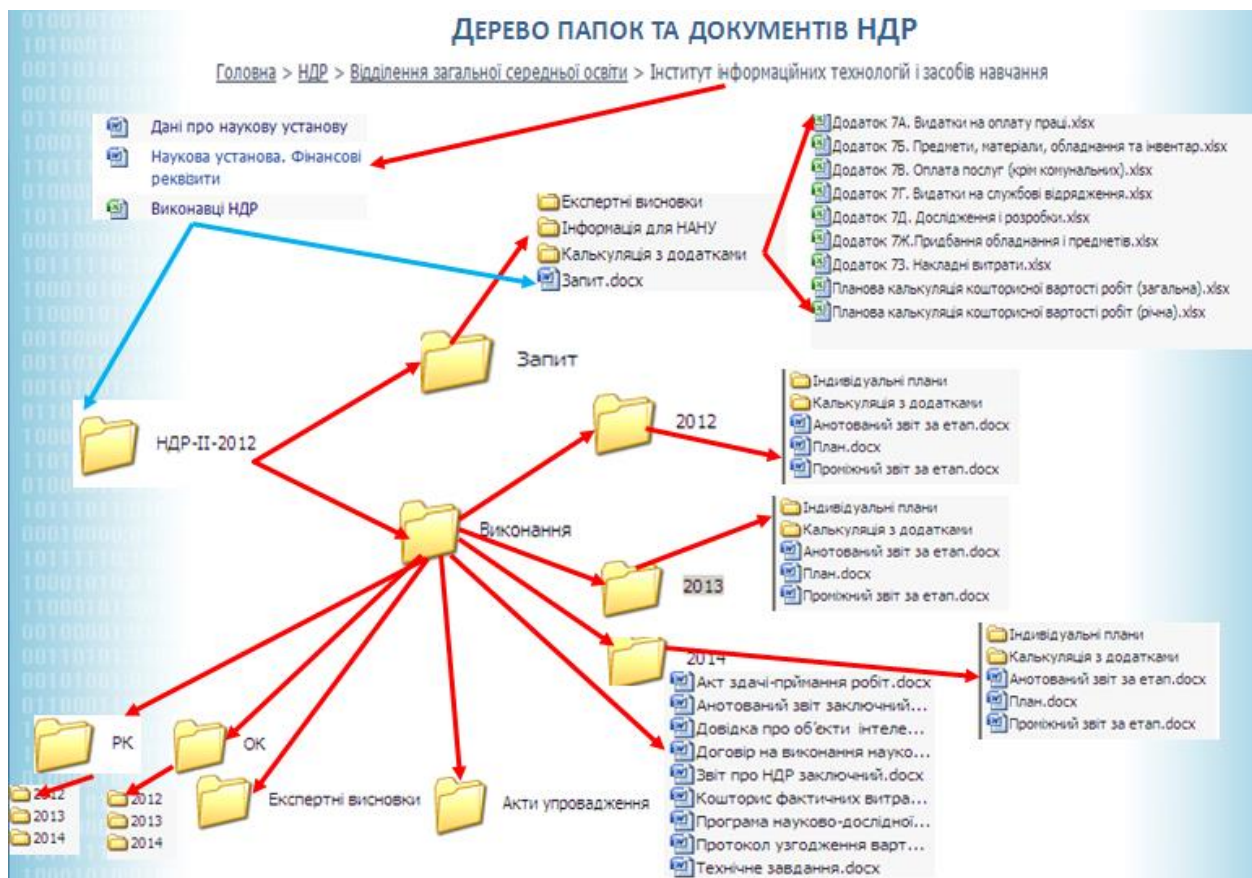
ДЕРЕВО ПАПОК ТА ДОКУМЕНТІВ НДР

Головна > НДР > Відділення загальної середньої освіти > Інститут інформаційних технологій і засобів навчання

Дані про наукову установу
Наукова установа. Фінансові реквізити
Виконавці НДР

Експертні висновки
Інформація для НАНУ
Калькуляція з додатками
Запит.docx

Додаток 7А. Видатки на оплату праці.xlsx
Додаток 7Б. Предмети, матеріали, обладнання та інвентар.xlsx
Додаток 7В. Оплата послуг (крім комунальних).xlsx
Додаток 7Г. Видатки на службові відрядження.xlsx
Додаток 7Д. Дослідження і розробки.xlsx
Додаток 7Ж.Придбання обладнання і предметів.xlsx
Додаток 7З. Накладні витрати.xlsx
Планова калькуляція кошторисної вартості робіт (загальна).xlsx
Планова калькуляція кошторисної вартості робіт (річна).xlsx

Запит

НДР-ІІ-2012

2012
Індивідуальні плани
Калькуляція з додатками
Анотований звіт за етап.docx
План.docx
Проміжний звіт за етап.docx

Виконання

2013
Індивідуальні плани
Калькуляція з додатками
Анотований звіт за етап.docx
План.docx
Проміжний звіт за етап.docx

2014
Індивідуальні плани
Калькуляція з додатками
Анотований звіт за етап.docx
План.docx
Проміжний звіт за етап.docx

Акт здачі-приймання робіт.docx
Анотований звіт заключний...
Довідка про об'єкти інтеле...
Договір на виконання науко...
Звіт про НДР заключний.docx
Кошторис фактичних витра...
Програма науково-дослідної...
Протокол узгодження варт...
Технічне завдання.docx

РК
2012
2013
2014

ОК
2012
2013
2014

Експертні висновки

Акти упровадження